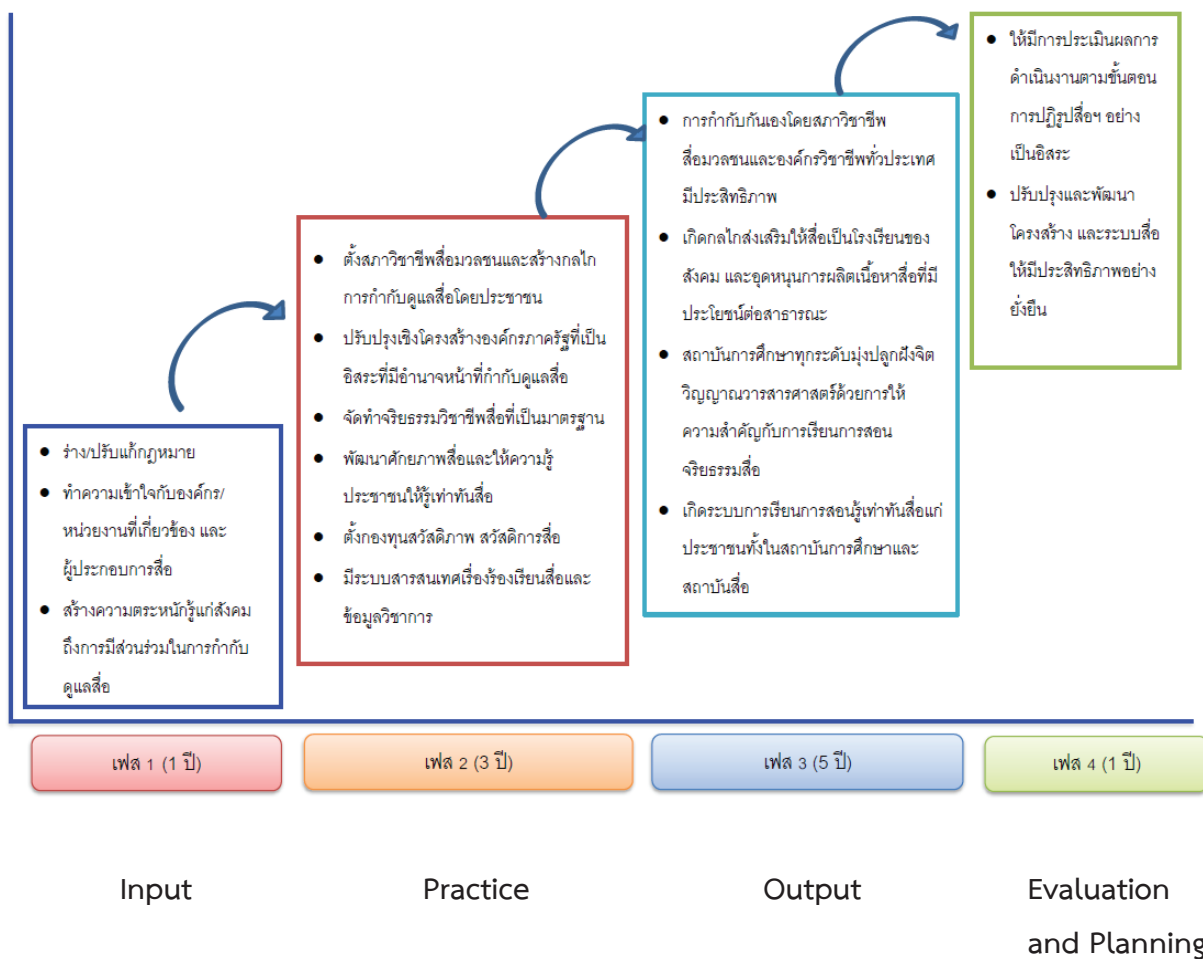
- ร่าง/ปรับแก้กฎหมาย
- ทำความเข้าใจกับองค์กร/หน่วยงานที่เกี่ยวข้อง และผู้ประกอบการสื่อ
- สร้างความตระหนักรู้แก่สังคมถึงการมีส่วนร่วมในการกำกับดูแลสื่อ

- ตั้งสภาวิชาชีพสื่อมวลชนและสร้างกลไกการกำกับดูแลสื่อโดยประชาชน
- ปรับปรุงเชิงโครงสร้างองค์กรภาครัฐที่เป็นอิสระที่มีอำนาจหน้าที่กำกับดูแลสื่อ
- จัดทำจริยธรรมวิชาชีพสื่อที่เป็นมาตรฐาน
- พัฒนาศักยภาพสื่อและให้ความรู้ประชาชนให้รู้เท่าทันสื่อ
- ตั้งกองทุนสวัสดิภาพ สวัสดิการสื่อ
- มีระบบสารสนเทศเรื่องร้องเรียนสื่อและข้อมูลวิชาการ

- การกำกับกันเองโดยสภาวิชาชีพสื่อมวลชนและองค์กรวิชาชีพทั่วประเทศมีประสิทธิภาพ
- เกิดกลไกส่งเสริมให้สื่อเป็นโรงเรียนของสังคม และอุดหนุนการผลิตเนื้อหาสื่อที่มีประโยชน์ต่อสาธารณะ
- สถาบันการศึกษาทุกระดับมุ่งปลูกฝังจิตวิญญาณวารสารศาสตร์ด้วยการให้ความสำคัญกับการเรียนการสอนจริยธรรมสื่อ
- เกิดระบบการเรียนการสอนรู้เท่าทันสื่อแก่ประชาชนทั้งในสถาบันการศึกษาและสถาบันสื่อ

- ให้มีการประเมินผลการดำเนินงานตามขั้นตอนการปฏิรูปสื่อฯ อย่างเป็นอิสระ
- ปรับปรุงและพัฒนาโครงสร้าง และระบบสื่อให้มีประสิทธิภาพอย่างยั่งยืน

เฟส 1 (1 ปี)
เฟส 2 (3 ปี)
เฟส 3 (5 ปี)
เฟส 4 (1 ปี)

Input
Practice
Output
Evaluation and Planning